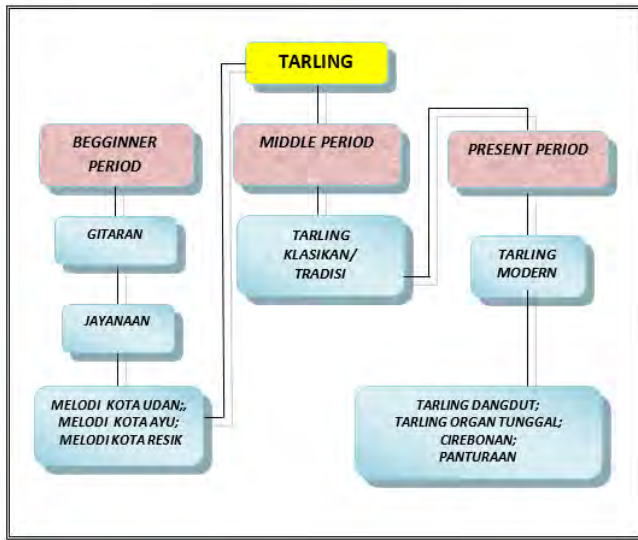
TARLING

BEGGINNER PERIOD

GITARAN

JAYANAAN

MELODI KOTA UDAN;, MELODI KOTA AYU; MELODI KOTA RESIK

MIDDLE PERIOD

TARLING KLASIKAN/ TRADISI

PRESENT PERIOD

TARLING MODERN

TARLING DANGDUT; TARLING ORGAN TUNGGAL; CIREBONAN; PANTURAAN